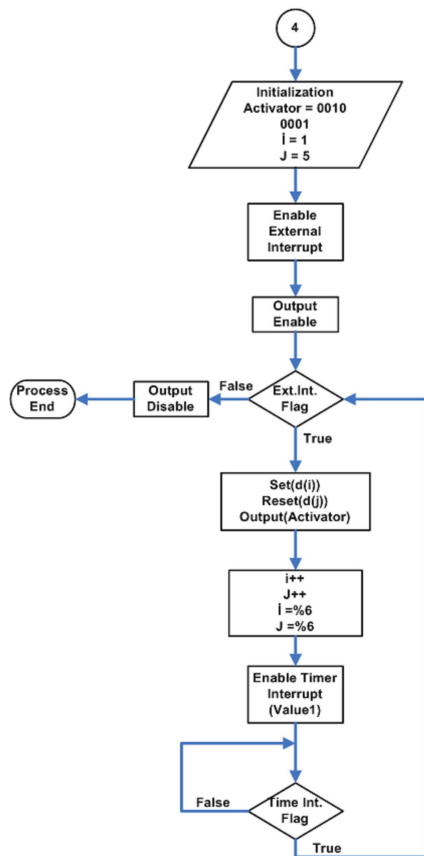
4

Initialization
Activator = 0010
0001
İ = 1
J = 5

Enable
External
Interrupt

Output
Enable

Process
End

Output
Disable

False

Ext.Int.
Flag

True

Set(d(i))
Reset(d(j))
Output(Activator)

i++
J++
İ =%6
J =%6

Enable Timer
Interrupt
(Value1)

False

Time Int.
Flag

True